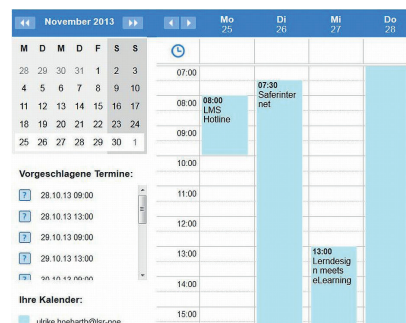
November 2013

| M | D | M | D | F | S | S |
|---|---|---|---|---|---|---|
| 28 | 29 | 30 | 31 | 1 | 2 | 3 |
| 4 | 5 | 6 | 7 | 8 | 9 | 10 |
| 11 | 12 | 13 | 14 | 15 | 16 | 17 |
| 18 | 19 | 20 | 21 | 22 | 23 | 24 |
| 25 | 26 | 27 | 28 | 29 | 30 | 1 |

Vorgeschlagene Termine:

? 28.10.13 09:00

? 28.10.13 13:00

? 29.10.13 09:00

? 29.10.13 13:00

? 30.10.13 09:00

Ihre Kalender:

ulrike.hoebarth@lsr-noe

Mo 25

Di 26

Mi 27

Do 28

07:00

08:00

09:00

10:00

11:00

12:00

13:00

14:00

15:00

08:00 LMS Hotline

07:30 Saferinternet

13:00 Lerndesign meets eLearning